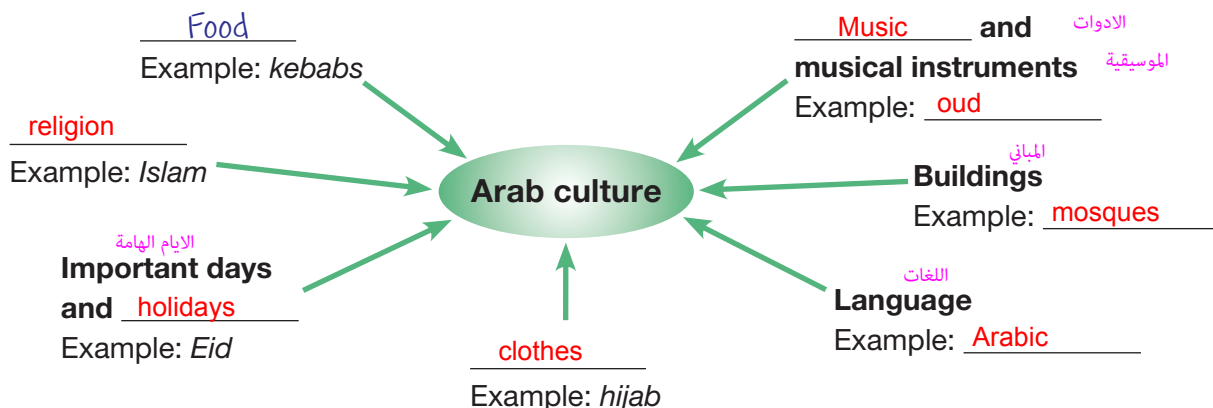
Food
Example: *kebabs*

Music and musical instruments
الادوات الموسيقية
Example: oud

religion
Example: *Islam*

Arab culture

المباني
Buildings
Example: mosques

الايام الهامة
Important days and holidays
Example: *Eid*

اللغات
Language
Example: Arabic

clothes
Example: *hijab*